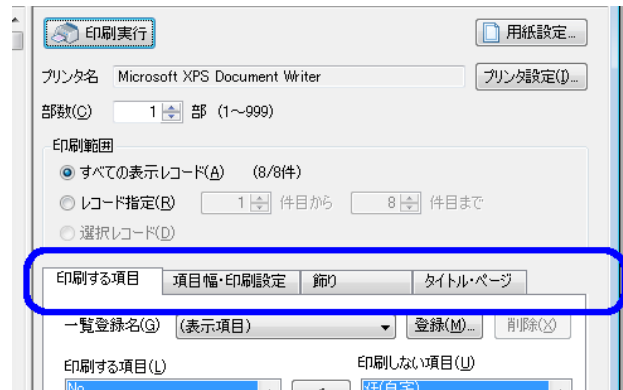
印刷実行

用紙設定...

プリンタ名 Microsoft XPS Document Writer

プリンタ設定(P)...

部数(C) 1 部 (1~999)

印刷範囲

すべての表示レコード(A) (8/8件)

レコード指定(R) 1 件目から 8 件目まで

選択レコード(D)

印刷する項目 | 項目幅・印刷設定 | 飾り | タイトル・ページ

一覧登録名(G) (表示項目)

登録(M)...

削除(X)

印刷する項目(L)

印刷しない項目(U)

No

氏(自宅)